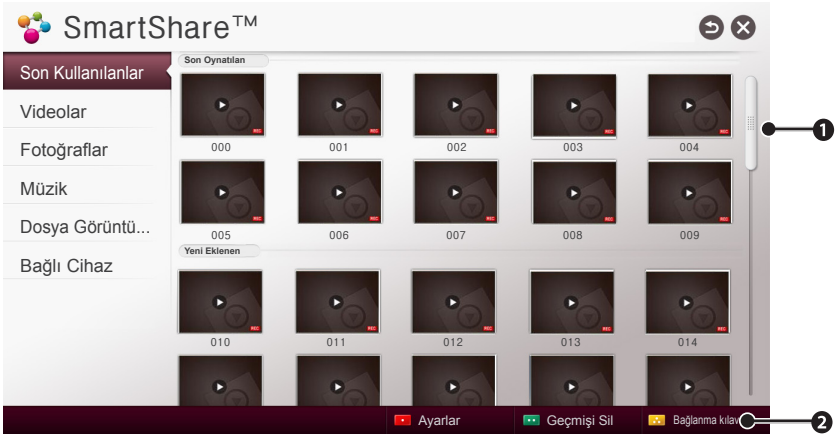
SmartShare™

Son Kullanılanlar
Videolar
Fotoğraflar
Müzik
Dosya Görüntü...
Bağlı Cihaz

Son Oynatılan

REC REC REC REC REC
000 001 002 003 004

REC REC REC REC REC
005 006 007 008 009

Yeni Eklenen

REC REC REC REC REC
010 011 012 013 014

1

Ayarlar Geçmişi Sil Bağlanma kılav

2